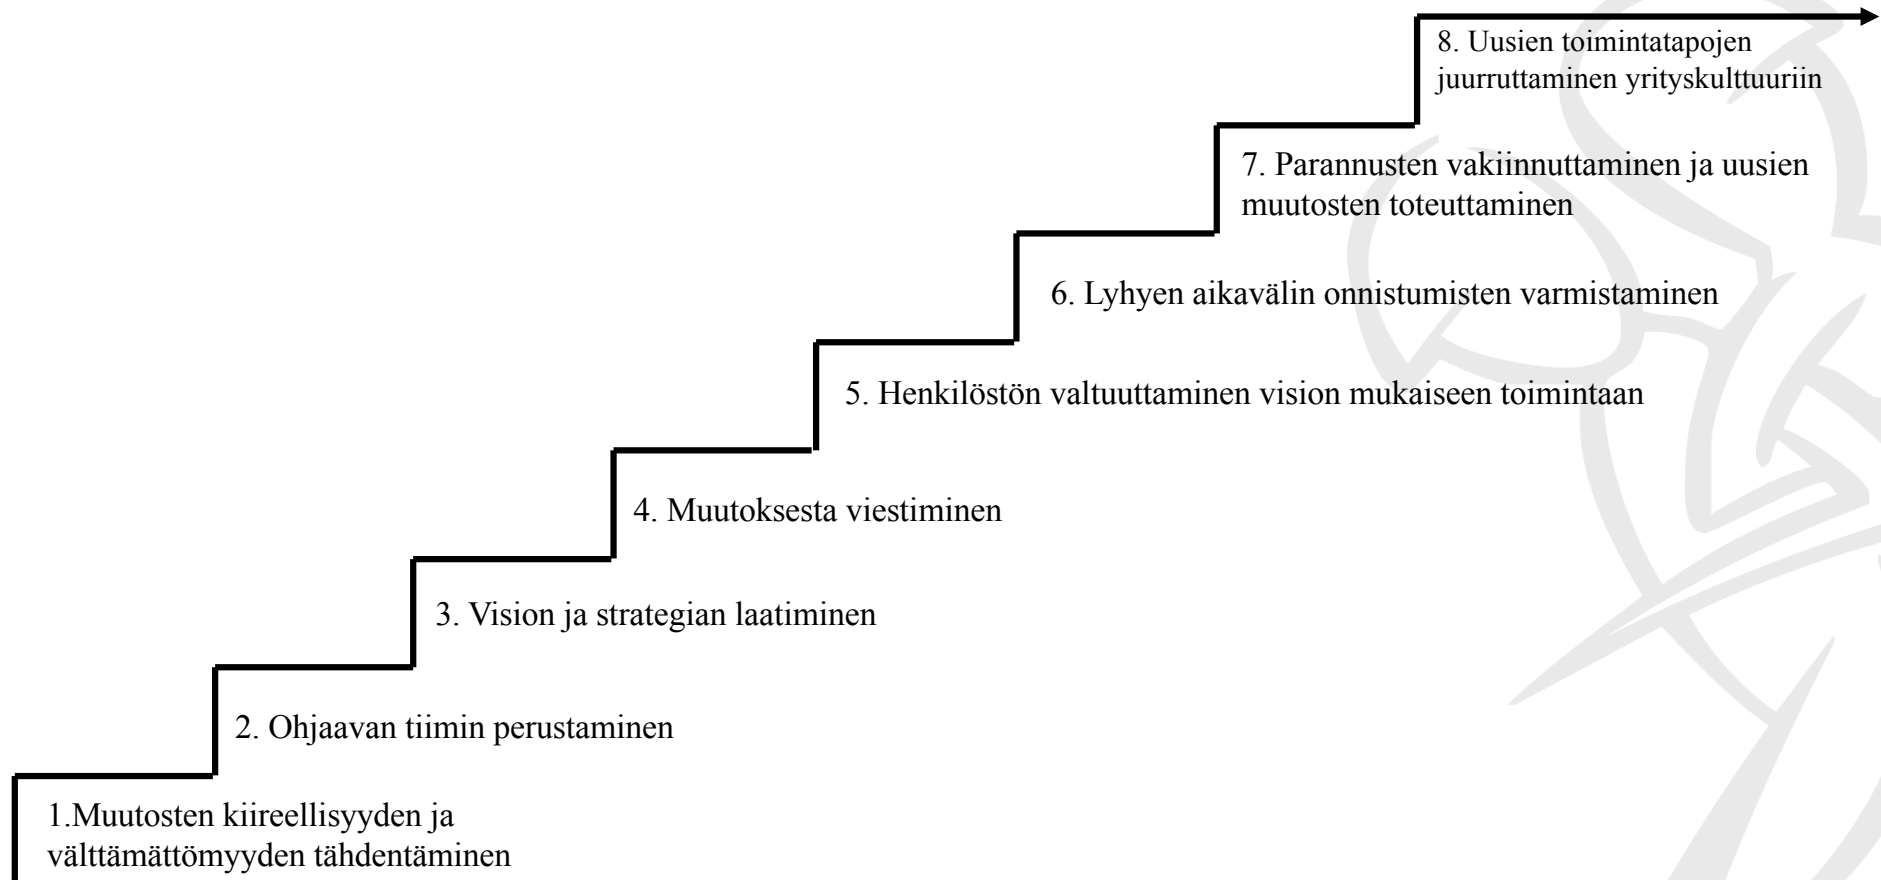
8. Uusien toimintatapojen juurruttaminen yrityskulttuuriin

7. Parannusten vakiinnuttaminen ja uusien muutosten toteuttaminen

6. Lyhyen aikavälin onnistumisten varmistaminen

5. Henkilöstön valtuuttaminen vision mukaiseen toimintaan

4. Muutoksesta viestiminen

3. Vision ja strategian laatiminen

2. Ohjaavan tiimin perustaminen

1.Muutosten kiireellisyyden ja välttämättömyyden tähdentäminen